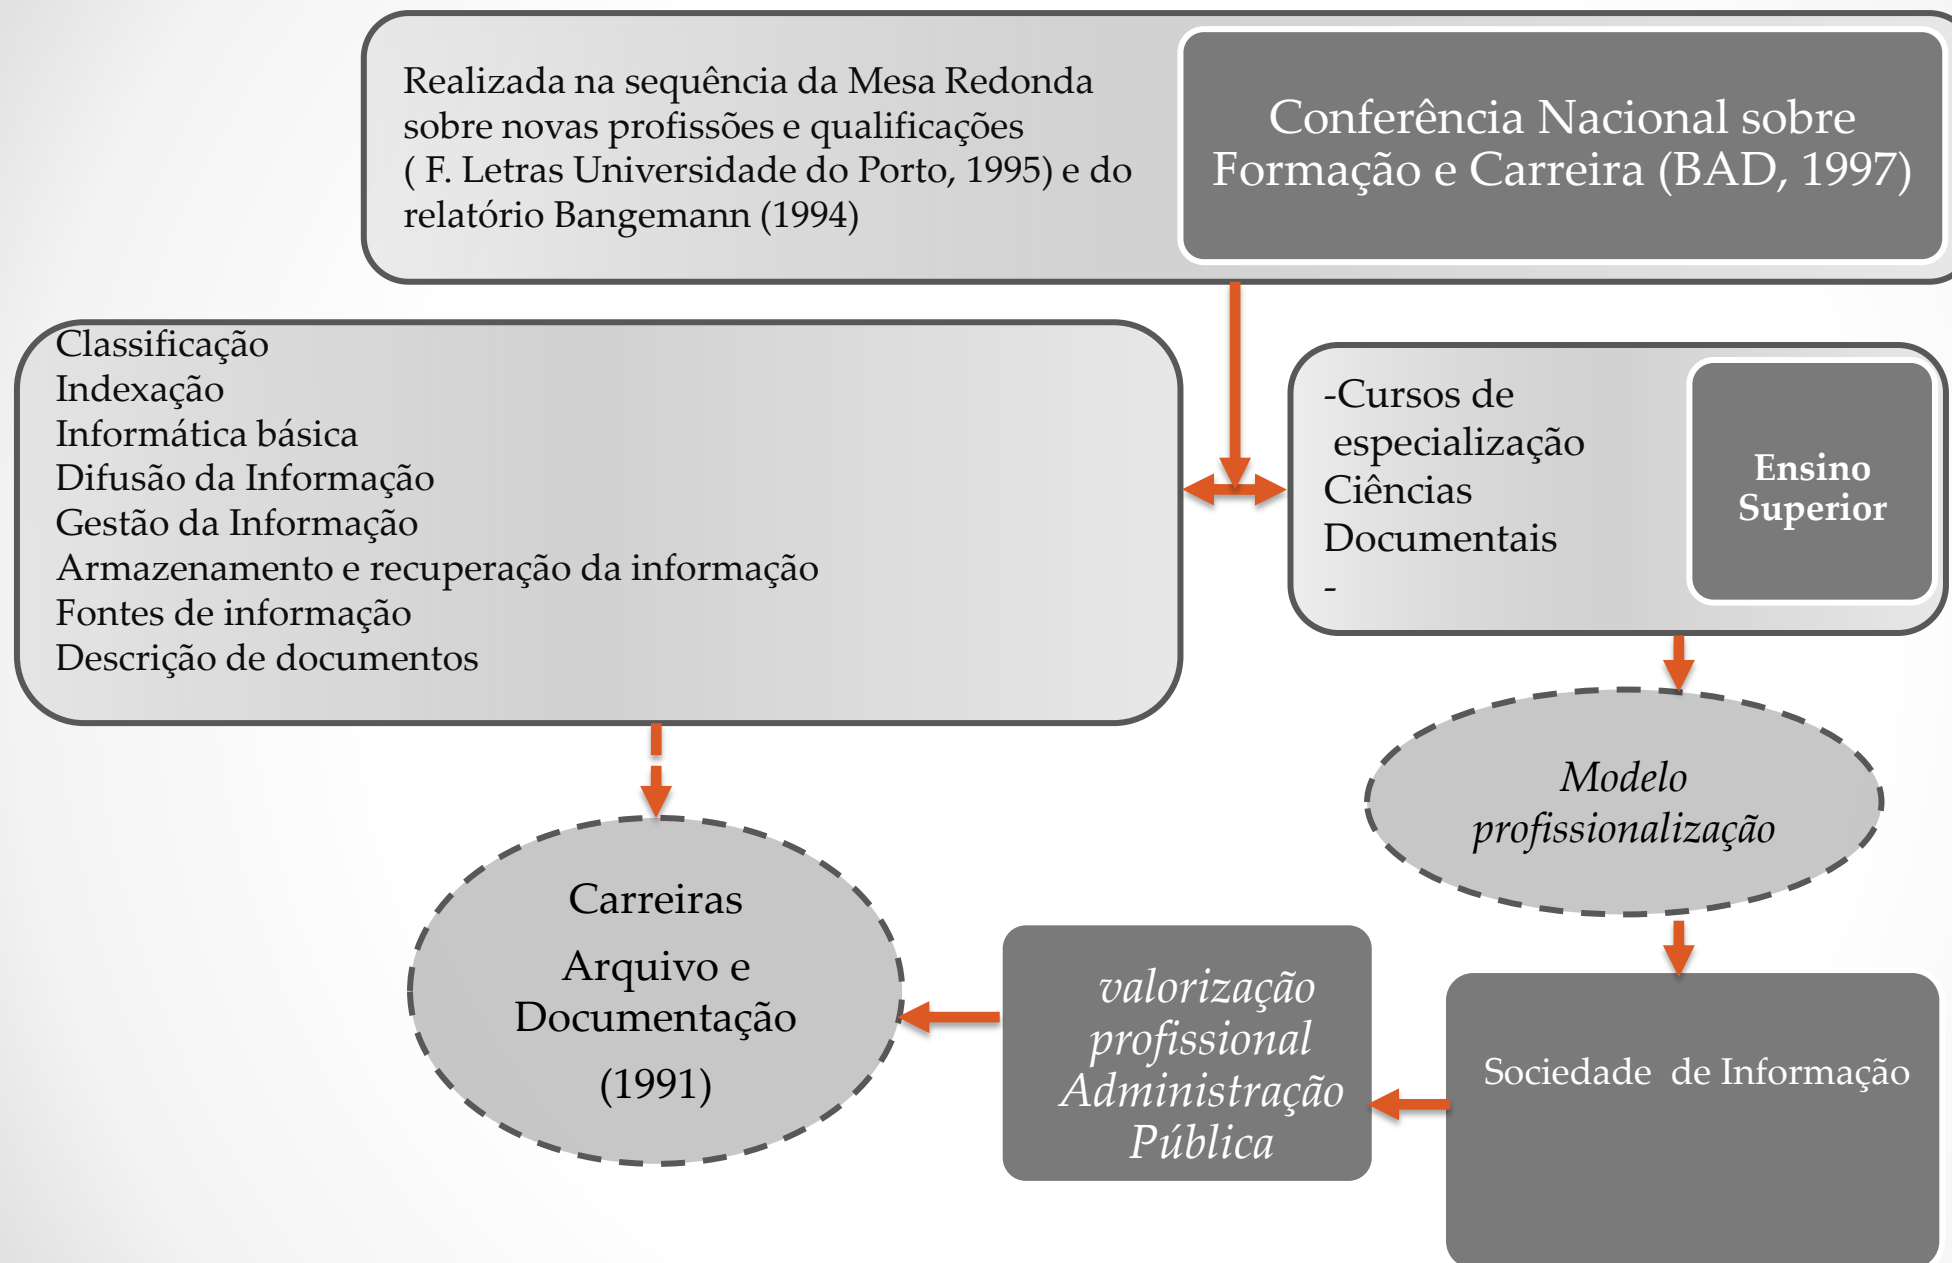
Realizada na sequência da Mesa Redonda sobre novas profissões e qualificações ( F. Letras Universidade do Porto, 1995) e do relatório Bangemann (1994)

Conferência Nacional sobre Formação e Carreira (BAD, 1997)

Classificação
Indexação
Informática básica
Difusão da Informação
Gestão da Informação
Armazenamento e recuperação da informação
Fontes de informação
Descrição de documentos

-Cursos de especialização Ciências Documentais
-

Ensino Superior

Modelo profissionalização

Carreiras
Arquivo e Documentação
(1991)

valorização profissional Administração Pública

Sociedade de Informação